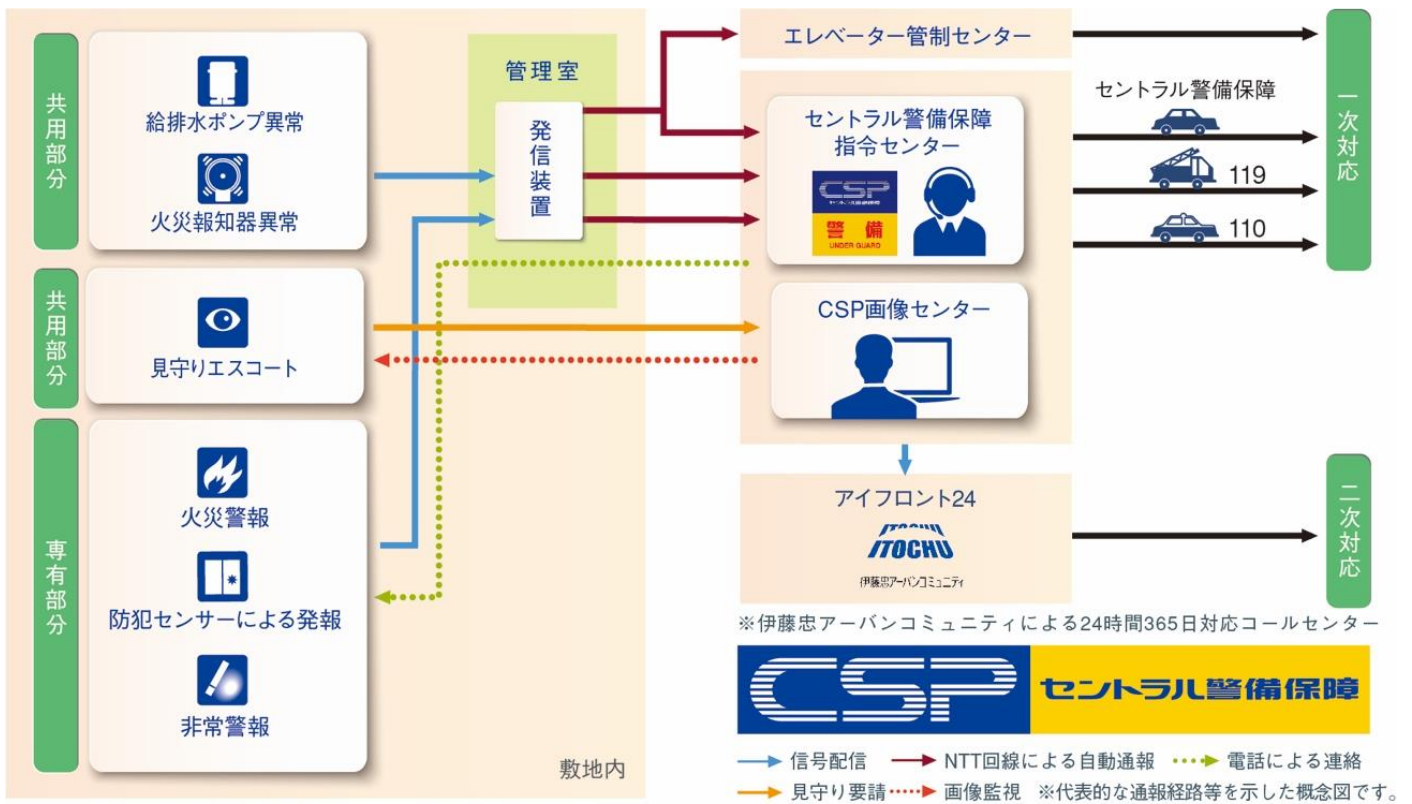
共用部分

給排水ポンプ異常

火災報知器異常

共用部分

見守りエスコート

専有部分

火災警報

防犯センサーによる発報

非常警報

管理室

発信装置

敷地内

エレベーター管制センター

セントラル警備保障指令センター

CSP

警備

UNDER GUARD

CSP画像センター

セントラル警備保障

119

110

一次対応

アイフロント24

ITOCHU

伊藤忠アーバンコミュニティ

二次対応

※伊藤忠アーバンコミュニティによる24時間365日対応コールセンター

CSP セントラル警備保障

信号配信 NTT回線による自動通報 電話による連絡

見守り要請 画像監視 ※代表的な通報経路等を示した概念図です。